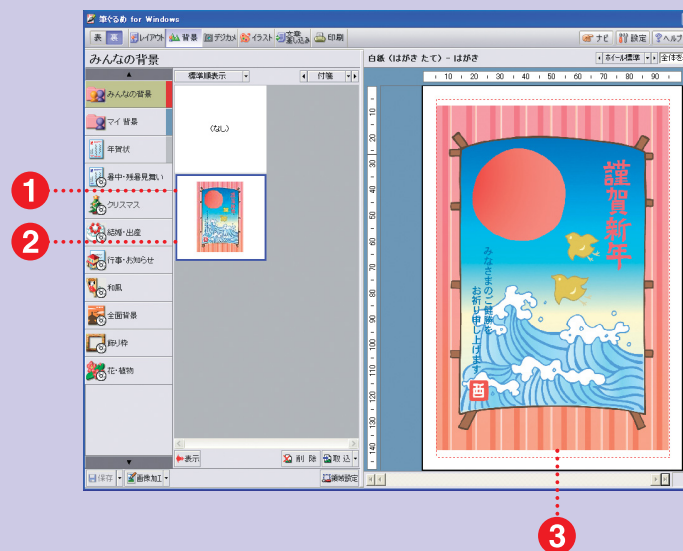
筆ぐるめ for Windows

表 表 レイアウト 背景 デジカメ イラスト 文章差し込み 印刷 ナビ 設定 ヘルプ

みんなの背景

標準順表示 付箋

みんなの背景
マイ 背景
年賀状
暑中・残暑見舞い
クリスマス
結婚・出産
行事・お知らせ
和風
全面背景
飾り枠
花・植物

(なし)

表示 削除 取込

保存 画像加工 補助設定

白紙（はがき たて） - はがき

ホイール標準 全体表

10 20 30 40 50 60 70 80 90

10 20 30 40 50 60 70 80 90 100 110 120 130 140

謹賀新年

みなさまのご健康をお祈り申し上げます

酉

1
2
3